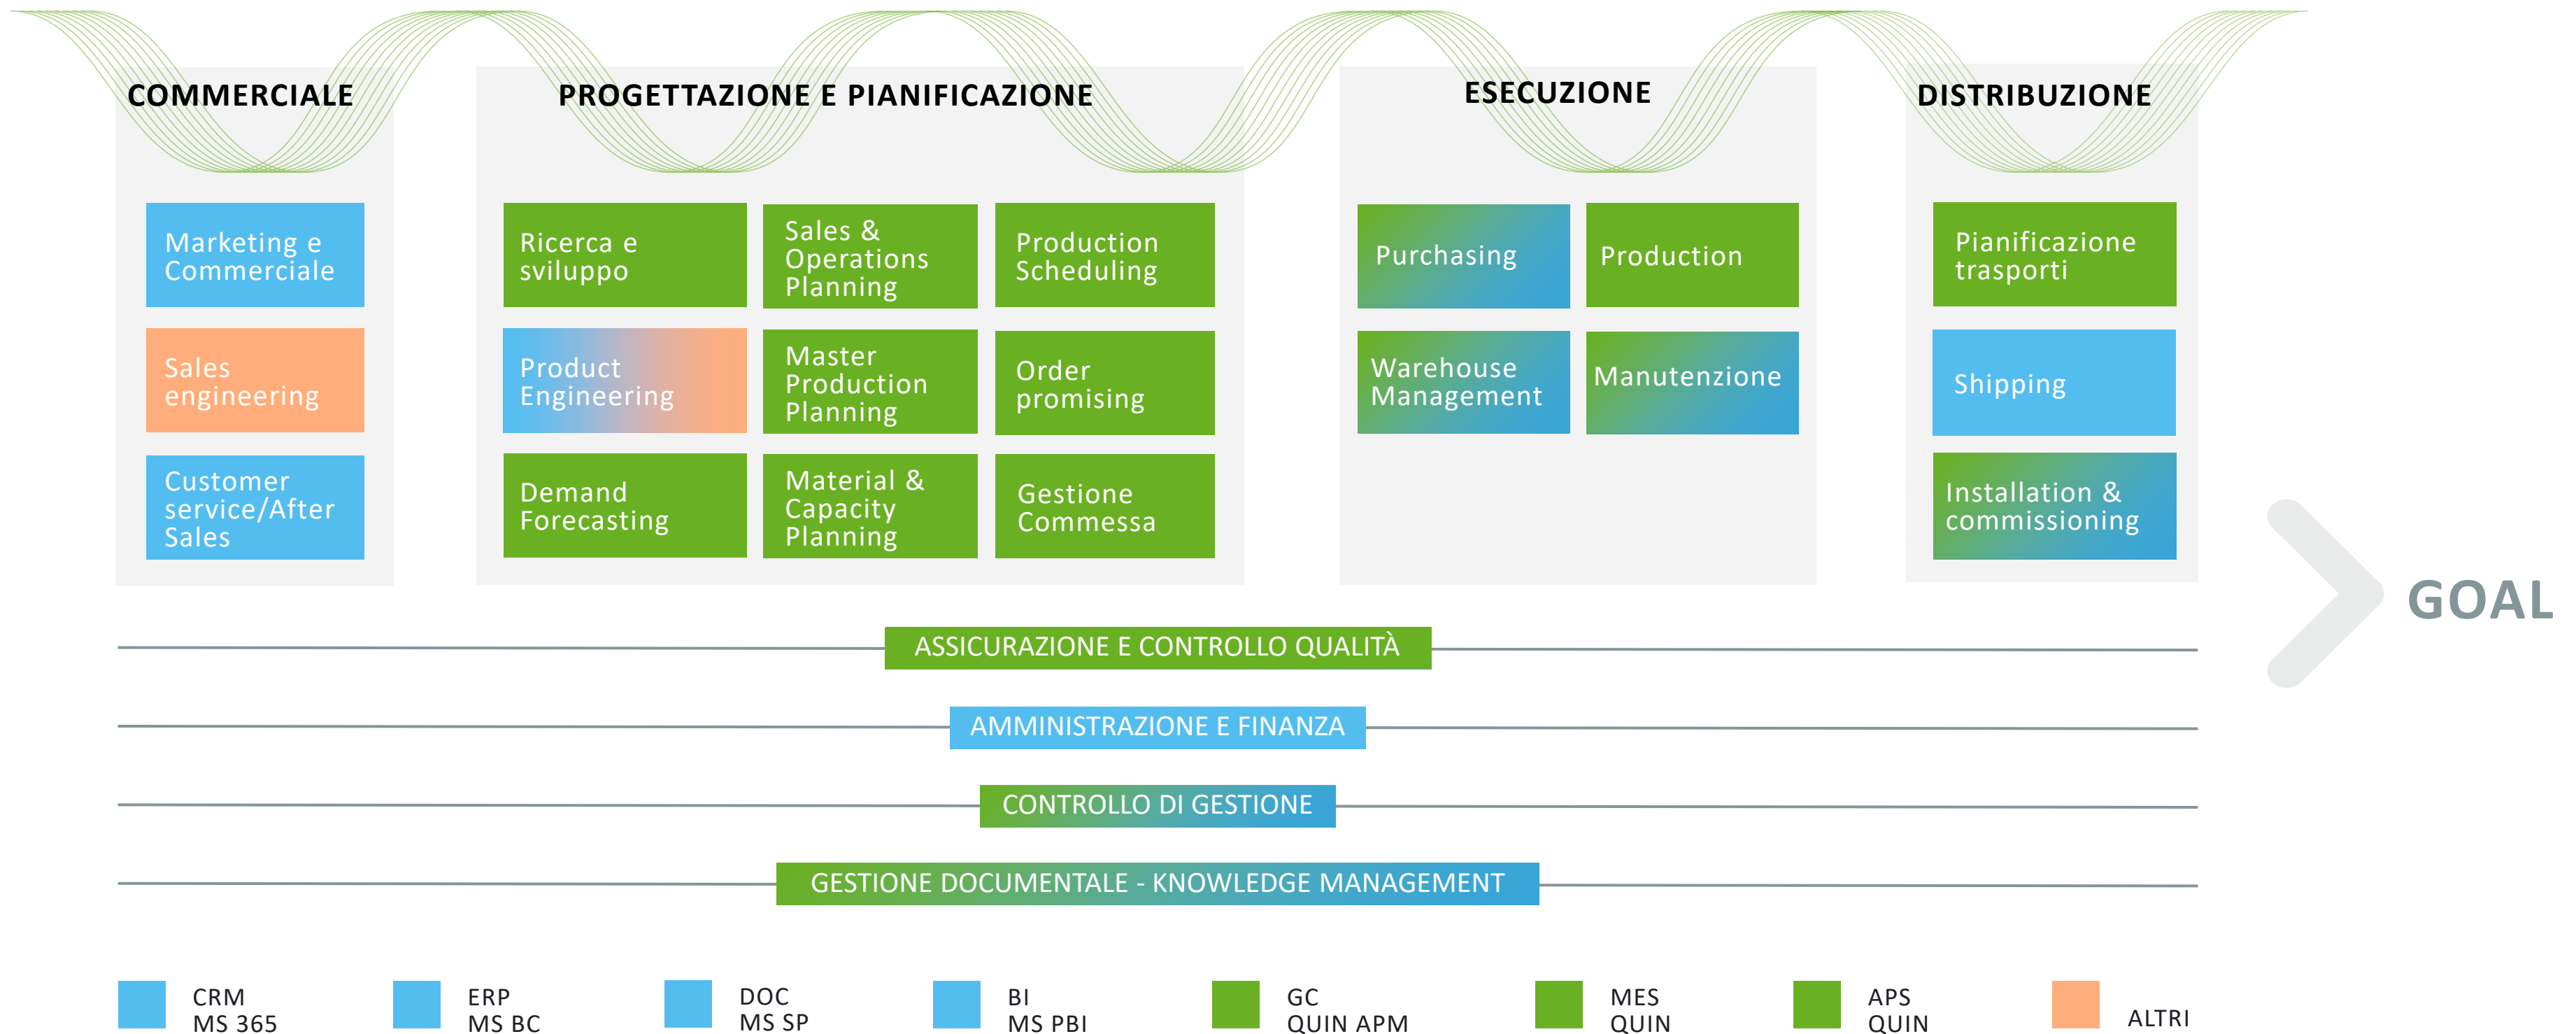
COMMERCIALE

Marketing e Commerciale

Sales engineering

Customer service/After Sales

PROGETTAZIONE E PIANIFICAZIONE

Ricerca e sviluppo

Sales & Operations Planning

Production Scheduling

Product Engineering

Master Production Planning

Order promising

Demand Forecasting

Material & Capacity Planning

Gestione Commessa

ESECUZIONE

Purchasing

Production

Warehouse Management

Manutenzione

DISTRIBUZIONE

Pianificazione trasporti

Shipping

Installation & commissioning

GOAL

ASSICURAZIONE E CONTROLLO QUALITÀ

AMMINISTRAZIONE E FINANZA

CONTROLLO DI GESTIONE

GESTIONE DOCUMENTALE - KNOWLEDGE MANAGEMENT

CRM MS 365

ERP MS BC

DOC MS SP

BI MS PBI

GC QUIN APM

MES QUIN

APS QUIN

ALTRI